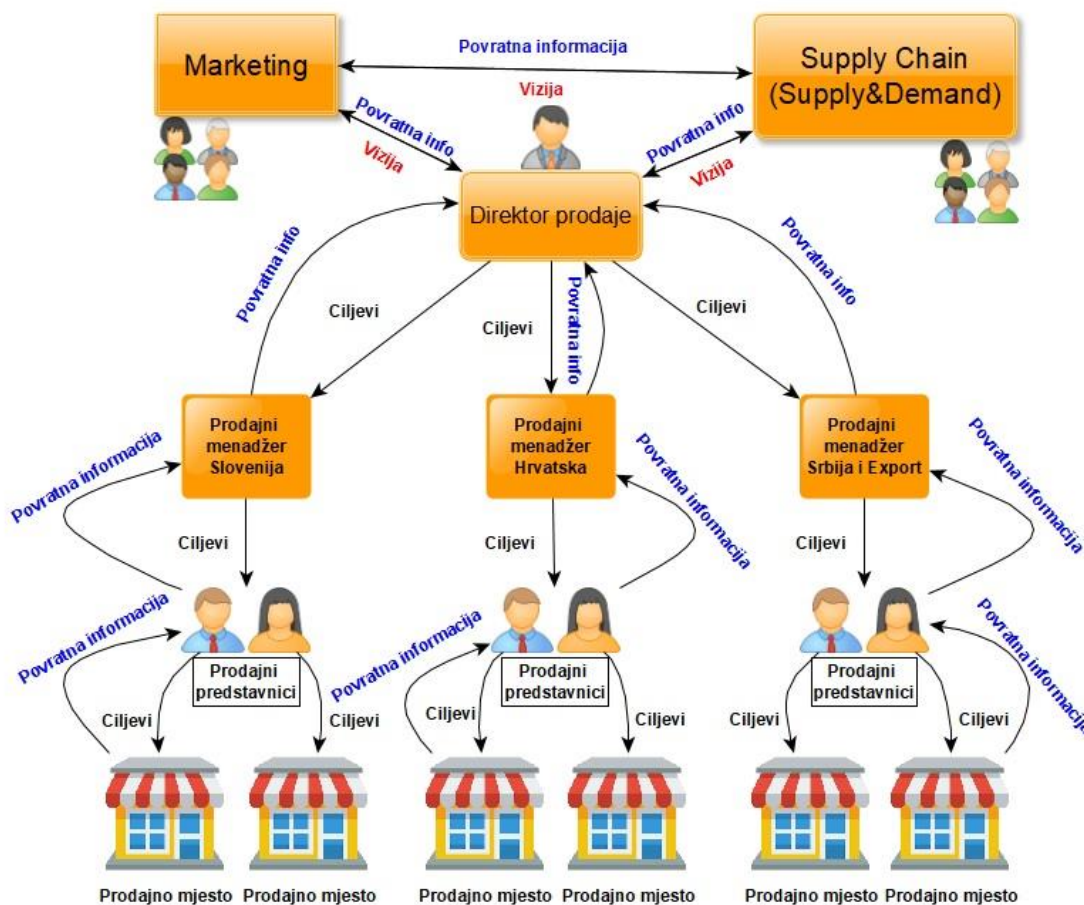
Marketing

Povratna informacija

Supply Chain (Supply&Demand)

Vizija

Povratna info

Vizija

Povratna info

Vizija

Direktor prodaje

Povratna info

Ciljevi

Ciljevi

Povratna info

Ciljevi

Povratna info

Prodajni menadžer Slovenija

Prodajni menadžer Hrvatska

Prodajni menadžer Srbija i Export

Povratna informacija

Povratna informacija

Povratna informacija

Ciljevi

Ciljevi

Ciljevi

Povratna informacija

Povratna informacija

Povratna informacija

Prodajni predstavnici

Prodajni predstavnici

Prodajni predstavnici

Ciljevi

Ciljevi

Ciljevi

Ciljevi

Ciljevi

Ciljevi

Prodajno mjesto Prodajno mjesto Prodajno mjesto Prodajno mjesto Prodajno mjesto Prodajno mjesto